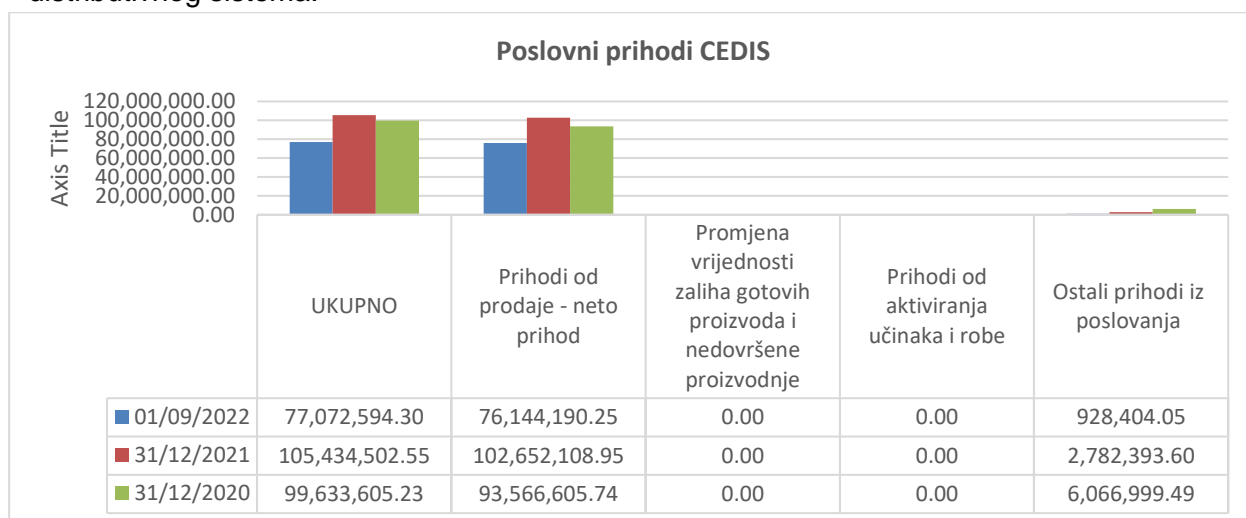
Poslovni prihodi CEDIS

Axis Title

120,000,000.00
100,000,000.00
80,000,000.00
60,000,000.00
40,000,000.00
20,000,000.00
0.00

| | UKUPNO | Prihodi od prodaje - neto prihod | Promjena vrijednosti zaliha gotovih proizvoda i nedovršene proizvodnje | Prihodi od aktiviranja učinaka i robe | Ostali prihodi iz poslovanja |
|---|---|---|---|---|---|
| 01/09/2022 | 77,072,594.30 | 76,144,190.25 | 0.00 | 0.00 | 928,404.05 |
| 31/12/2021 | 105,434,502.55 | 102,652,108.95 | 0.00 | 0.00 | 2,782,393.60 |
| 31/12/2020 | 99,633,605.23 | 93,566,605.74 | 0.00 | 0.00 | 6,066,999.49 |